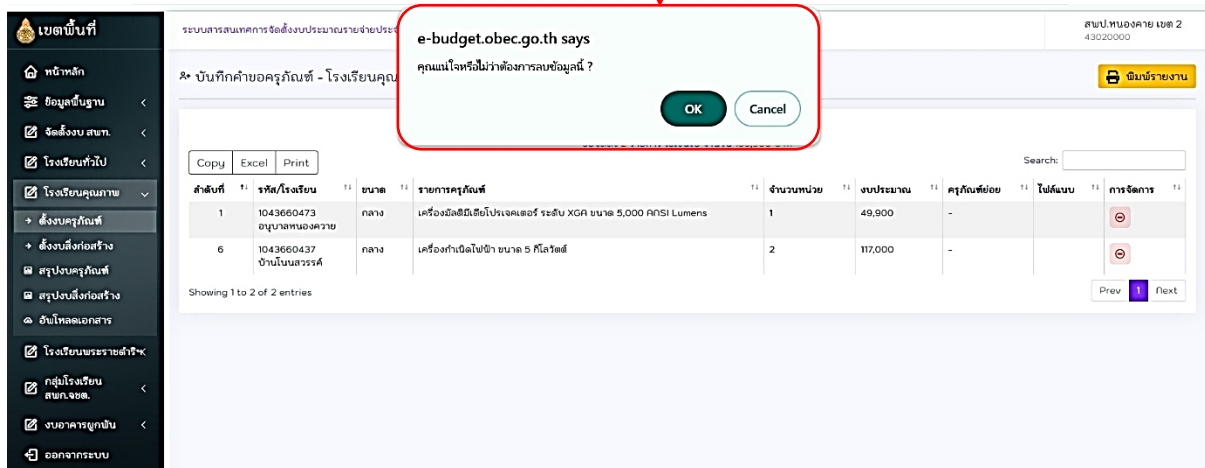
เขตพื้นที่

หน้าหลัก
ข้อมูลพื้นฐาน
จัดตั้งงบ สพฐ.
โรงเรียนทั่วไป
โรงเรียนคุณภาพ
→ ตั้งงบครุภัณฑ์
→ ตั้งงบสิ่งก่อสร้าง
สรุปงบครุภัณฑ์
สรุปงบสิ่งก่อสร้าง
อัพโหลดเอกสาร
โรงเรียนพระราชดำริฯ
กลุ่มโรงเรียน สพก.จชต.
งบอาคารผูกพัน
ออกจากระบบ

ระบบสารสนเทศการจัดตั้งงบประมาณรายจ่ายประจ

สพป.หนองคาย เขต 2
43020000

บันทึกคำขอครุภัณฑ์ - โรงเรียนคุณ

พิมพ์รายงาน

e-budget.obec.go.th says

คุณแน่ใจหรือไม่ว่าต้องการลบข้อมูลนี้ ?

OK Cancel

Copy Excel Print

Search:

| ลำดับที่ | รหัส/โรงเรียน | ขนาด | รายการครุภัณฑ์ | จำนวนหน่วย | งบประมาณ | ครุภัณฑ์ย่อย | ไฟล์แนบ | การจัดการ |
|---|---|---|---|---|---|---|---|---|
| 1 | 1043660473 อนุบาลหนองคาย | กลาง | เครื่องมัลติมีเดียโปรเจคเตอร์ ระดับ XGA ขนาด 5,000 ANSI Lumens | 1 | 49,900 | - | | |
| 6 | 1043660437 บ้านโนนสวรรค์ | กลาง | เครื่องกำเนิดไฟฟ้า ขนาด 5 กิโลวัตต์ | 2 | 117,000 | - | | |

Showing 1 to 2 of 2 entries

Prev 1 Next